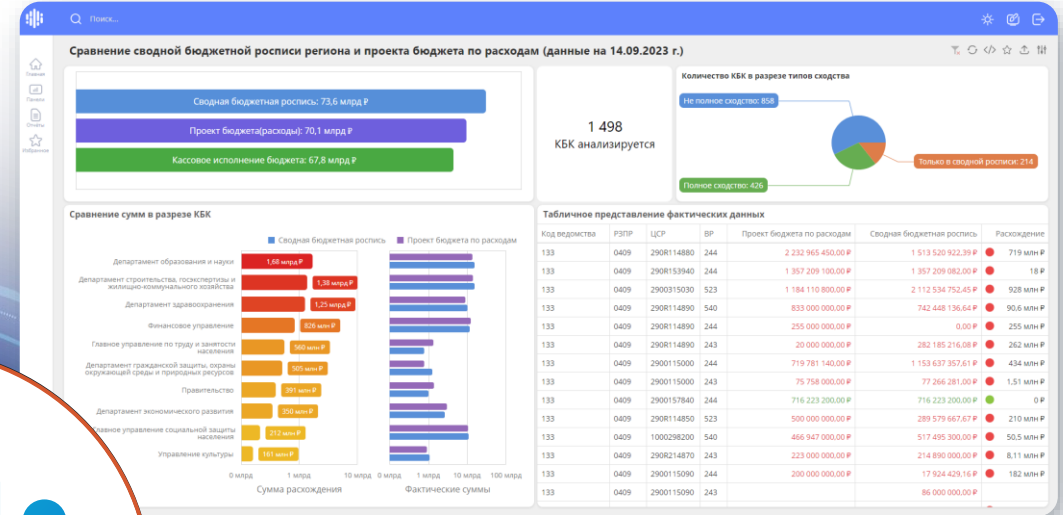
Поиск...

Главная
Панели
Отчеты
Избранное

Сравнение сводной бюджетной росписи региона и проекта бюджета по расходам (данные на 14.09.2023 г.)

Сводная бюджетная роспись: 73,6 млрд ₽
Проект бюджета(расходы): 70,1 млрд ₽
Кассовое исполнение бюджета: 67,8 млрд ₽

1 498
КБК анализируется

Количество КБК в разрезе типов сходства
Не полное сходство: 858
Только в сводной росписи: 214
Полное сходство: 426

Сравнение сумм в разрезе КБК
Сводная бюджетная роспись
Проект бюджета по расходам

Департамент образования и науки 1,68 млрд ₽
Департамент строительства, госэкспертизы и жилищно-коммунального хозяйства 1,38 млрд ₽
Департамент здравоохранения 1,25 млрд ₽
Финансовое управление 826 млн ₽
Главное управление по труду и занятости населения 560 млн ₽
Департамент гражданской защиты, охраны окружающей среды и природных ресурсов 505 млн ₽
Правительство 391 млн ₽
Департамент экономического развития 350 млн ₽
Главное управление социальной защиты населения 212 млн ₽
Управление культуры 181 млн ₽

0 млрд 1 млрд 10 млрд
Сумма расхождения
0 млрд 10 млрд 100 млрд
Фактические суммы

Табличное представление фактических данных

| Код ведомства | РЗПР | ЦСР | ВР | Проект бюджета по расходам | Сводная бюджетная роспись | Расхождение |
|---|---|---|---|---|---|---|
| 133 | 0409 | 290R114880 | 244 | 2 232 965 450,00 ₽ | 1 513 520 922,39 ₽ | 719 млн ₽ |
| 133 | 0409 | 290R153940 | 244 | 1 357 209 100,00 ₽ | 1 357 209 082,00 ₽ | 18 ₽ |
| 133 | 0409 | 2900315030 | 523 | 1 184 110 800,00 ₽ | 2 112 534 752,45 ₽ | 928 млн ₽ |
| 133 | 0409 | 290R114890 | 540 | 833 000 000,00 ₽ | 742 448 136,64 ₽ | 90,6 млн ₽ |
| 133 | 0409 | 290R114890 | 244 | 255 000 000,00 ₽ | 0,00 ₽ | 255 млн ₽ |
| 133 | 0409 | 290R114890 | 243 | 20 000 000,00 ₽ | 282 185 216,08 ₽ | 262 млн ₽ |
| 133 | 0409 | 2900115000 | 244 | 719 781 140,00 ₽ | 1 153 637 357,61 ₽ | 434 млн ₽ |
| 133 | 0409 | 2900115000 | 243 | 75 758 000,00 ₽ | 77 266 281,00 ₽ | 1,51 млн ₽ |
| 133 | 0409 | 2900157840 | 244 | 716 223 200,00 ₽ | 716 223 200,00 ₽ | 0 ₽ |
| 133 | 0409 | 290R114850 | 523 | 500 000 000,00 ₽ | 289 579 667,67 ₽ | 210 млн ₽ |
| 133 | 0409 | 1000298200 | 540 | 466 947 000,00 ₽ | 517 495 300,00 ₽ | 50,5 млн ₽ |
| 133 | 0409 | 290R214870 | 243 | 223 000 000,00 ₽ | 214 889 000,00 ₽ | 8,11 млн ₽ |
| 133 | 0409 | 2900115090 | 244 | 200 000 000,00 ₽ | 17 924 429,16 ₽ | 182 млн ₽ |
| 133 | 0409 | 2900115090 | 243 | | 86 000 000,00 ₽ | |